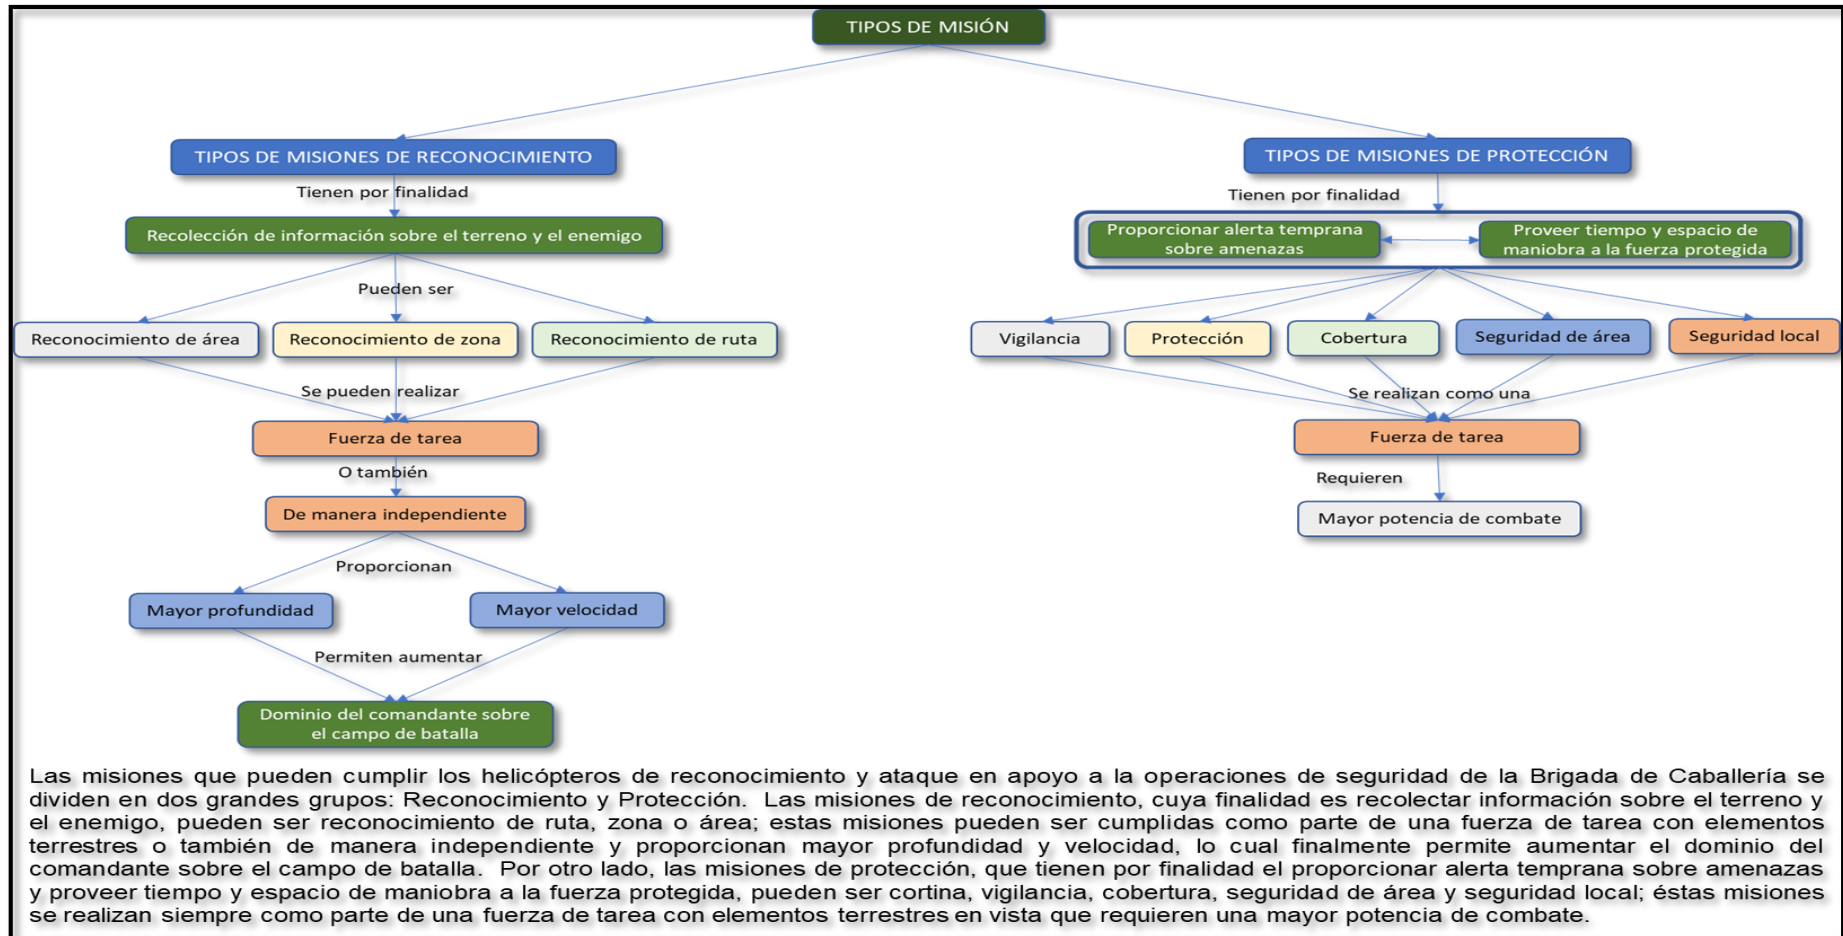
TIPOS DE MISIÓN

TIPOS DE MISIONES DE RECONOCIMIENTO

Tienen por finalidad

Recolección de información sobre el terreno y el enemigo

Pueden ser

Reconocimiento de área

Reconocimiento de zona

Reconocimiento de ruta

Se pueden realizar

Fuerza de tarea

O también

De manera independiente

Proporcionan

Mayor profundidad

Mayor velocidad

Permiten aumentar

Dominio del comandante sobre el campo de batalla

TIPOS DE MISIONES DE PROTECCIÓN

Tienen por finalidad

Proporcionar alerta temprana sobre amenazas

Proveer tiempo y espacio de maniobra a la fuerza protegida

Vigilancia

Protección

Cobertura

Seguridad de área

Seguridad local

Se realizan como una

Fuerza de tarea

Requieren

Mayor potencia de combate

Las misiones que pueden cumplir los helicópteros de reconocimiento y ataque en apoyo a la operaciones de seguridad de la Brigada de Caballería se dividen en dos grandes grupos: Reconocimiento y Protección. Las misiones de reconocimiento, cuya finalidad es recolectar información sobre el terreno y el enemigo, pueden ser reconocimiento de ruta, zona o área; estas misiones pueden ser cumplidas como parte de una fuerza de tarea con elementos terrestres o también de manera independiente y proporcionan mayor profundidad y velocidad, lo cual finalmente permite aumentar el dominio del comandante sobre el campo de batalla. Por otro lado, las misiones de protección, que tienen por finalidad el proporcionar alerta temprana sobre amenazas y proveer tiempo y espacio de maniobra a la fuerza protegida, pueden ser cortina, vigilancia, cobertura, seguridad de área y seguridad local; éstas misiones se realizan siempre como parte de una fuerza de tarea con elementos terrestres en vista que requieren una mayor potencia de combate.